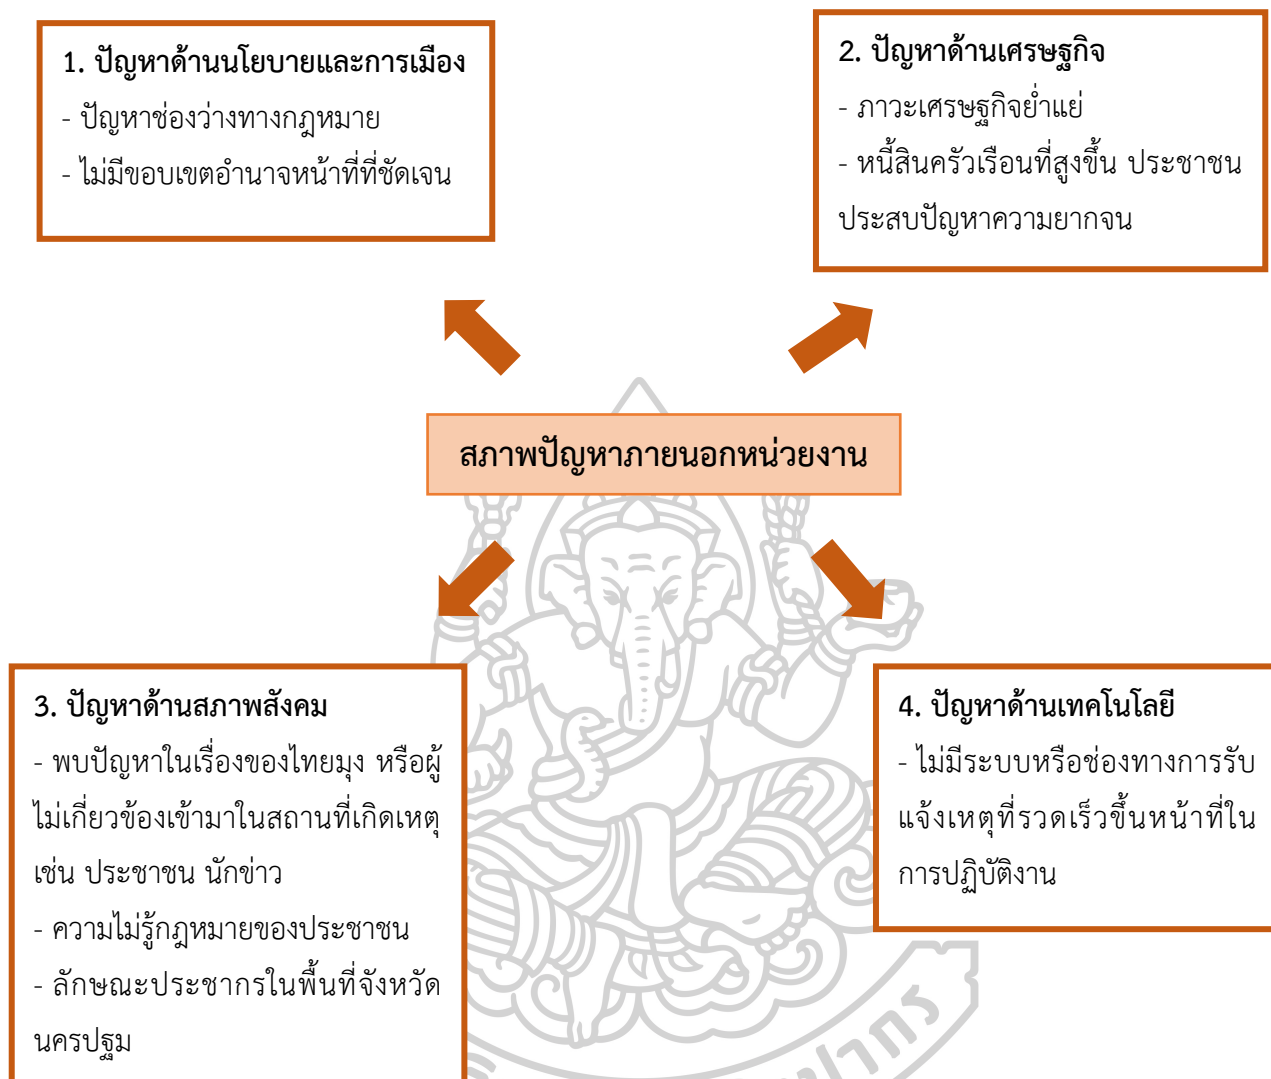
1. ปัญหาด้านนโยบายและการเมือง

- ปัญหาช่องว่างทางกฎหมาย

- ไม่มีขอบเขตอำนาจหน้าที่ที่ชัดเจน

2. ปัญหาด้านเศรษฐกิจ

- ภาวะเศรษฐกิจย่ำแย่

- หนี้สินครัวเรือนที่สูงขึ้น ประชาชนประสบปัญหาความยากจน

สภาพปัญหาภายนอกหน่วยงาน

3. ปัญหาด้านสภาพสังคม

- พบปัญหาในเรื่องของไทยมุง หรือผู้ไม่เกี่ยวข้องเข้ามาในสถานที่เกิดเหตุ เช่น ประชาชน นักข่าว

- ความไม่รู้กฎหมายของประชาชน

- ลักษณะประชากรในพื้นที่จังหวัดนครปฐม

4. ปัญหาด้านเทคโนโลยี

- ไม่มีระบบหรือช่องทางการรับแจ้งเหตุที่รวดเร็วขึ้นหน้าที่ในการปฏิบัติงาน

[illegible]ากร